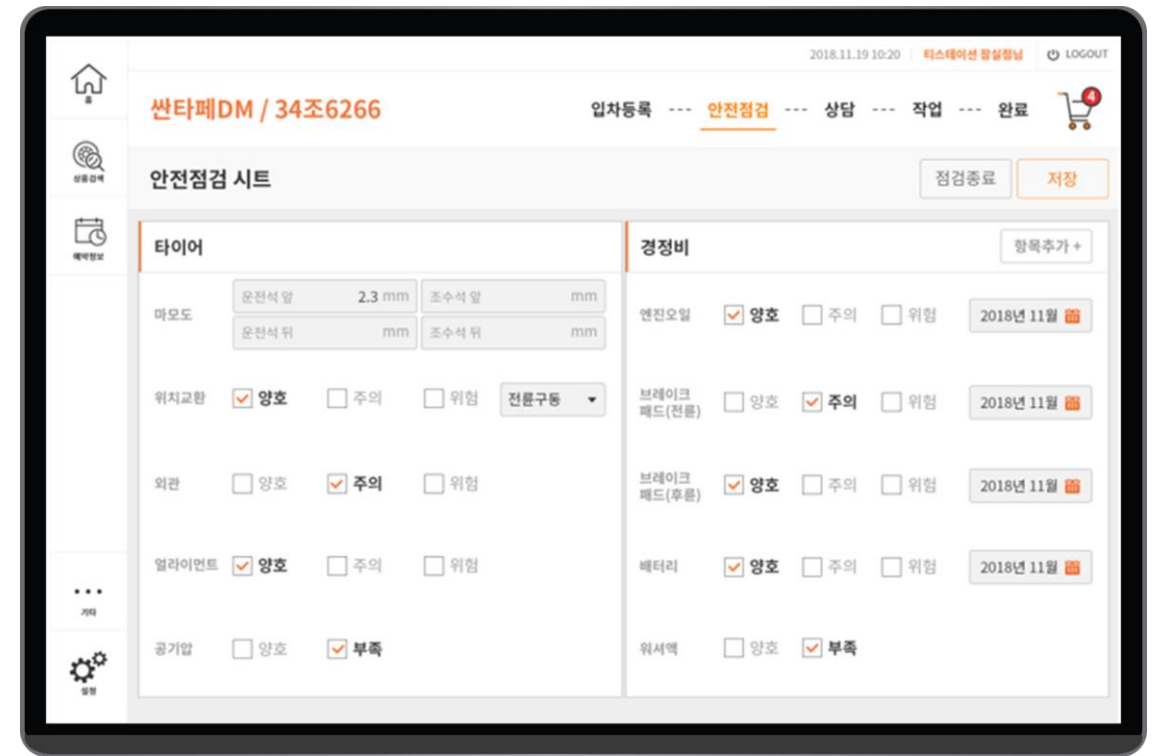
홈

상품검색

예약정보

기타

설정

2018.11.19 10:20 티스테이션 잠실점님 LOGOUT

싼타페DM / 34조6266

입차등록 --- 안전점검 --- 상담 --- 작업 --- 완료

4

안전점검 시트

점검종료 저장

타이어

마모도
운전석 앞 2.3 mm
조수석 앞 mm
운전석 뒤 mm
조수석 뒤 mm

위치교환 양호 주의 위험 전륜구동

외관 양호 주의 위험

얼라이먼트 양호 주의 위험

공기압 양호 부족

경정비

항목추가 +

엔진오일 양호 주의 위험 2018년 11월

브레이크 패드(전륜) 양호 주의 위험 2018년 11월

브레이크 패드(후륜) 양호 주의 위험 2018년 11월

배터리 양호 주의 위험 2018년 11월

워셔액 양호 부족